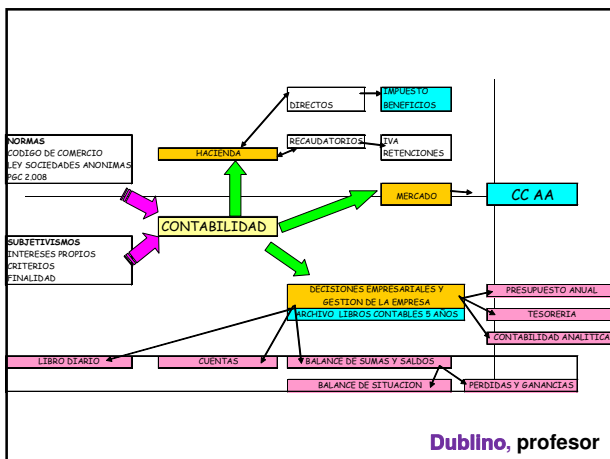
NORMAS
CODIGO DE COMERCIO
LEY SOCIEDADES ANONIMAS
PGC 2.008

SUBJETIVISMOS
INTERESES PROPIOS
CRITERIOS
FINALIDAD

HACIENDA

DIRECTOS

IMPUESTO BENEFICIOS

RECAUDATORIOS

IVA RETENCIONES

CONTABILIDAD

MERCADO

CC AA

DECISIONES EMPRESARIALES Y GESTION DE LA EMPRESA

ARCHIVO LIBROS CONTABLES 5 AÑOS

PRESUPUESTO ANUAL

TESORERIA

CONTABILIDAD ANALITICA

LIBRO DIARIO

CUENTAS

BALANCE DE SUMAS Y SALDOS

BALANCE DE SITUACION

PERDIDAS Y GANANCIAS

Dublino, profesor